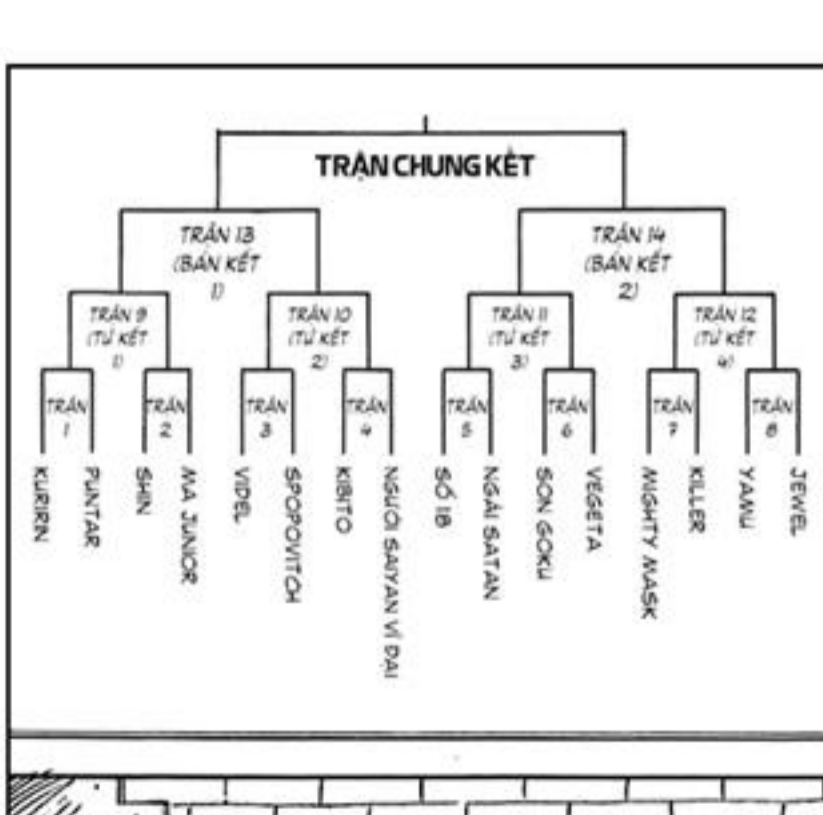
TRẬN CHUNG KẾT

TRẬN 13 (BÁN KẾT 1)

TRẬN 14 (BÁN KẾT 2)

TRẬN 9 (TỨ KẾT 1)

TRẬN 10 (TỨ KẾT 2)

TRẬN 11 (TỨ KẾT 3)

TRẬN 12 (TỨ KẾT 4)

TRẬN 1

TRẬN 2

TRẬN 3

TRẬN 4

TRẬN 5

TRẬN 6

TRẬN 7

TRẬN 8

KURIRN

PUNTAR

SHIN

MA JUNIOR

VIDEL

SPOPOVITCH

KIBITO

NGƯỜI SAIYAN VĨ ĐẠI

SỐ 18

NGÀI SATAN

SON GOKU

VEGETA

MIGHTY MASK

KILLER

YAMU

JEWEL